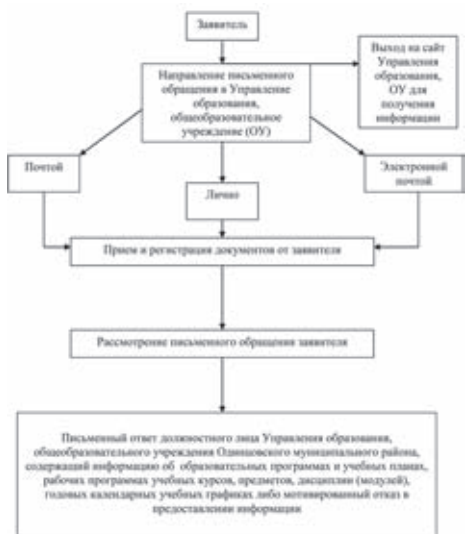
Заявитель

Направление письменного обращения в Управление образования, общеобразовательное учреждение (ОУ)

Выход на сайт Управления образования, ОУ для получения информации

Почтой

Лично

Электронной почтой

Прием и регистрация документов от заявителя

Рассмотрение письменного обращения заявителя

Письменный ответ должностного лица Управления образования, общеобразовательного учреждения Одинцовского муниципального района, содержащий информацию об образовательных программах и учебных планах, рабочих программах учебных курсов, предметов, дисциплин (модулей), годовых календарных учебных графиках либо мотивированный отказ в предоставлении информации